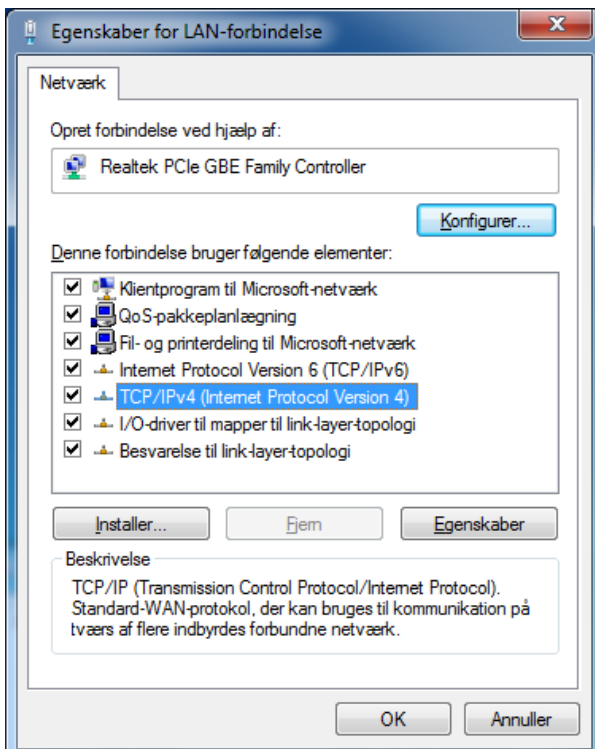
Egenskaber for LAN-forbindelse

Netværk

Opret forbindelse ved hjælp af:

Realtek PCIe GBE Family Controller

Konfigurer...

Denne forbindelse bruger følgende elementer:

Klientprogram til Microsoft-netværk
QoS-pakkeplanlægning
Fil- og printerdeling til Microsoft-netværk
Internet Protocol Version 6 (TCP/IPv6)
TCP/IPv4 (Internet Protocol Version 4)
I/O-driver til mapper til link-layer-topologi
Besvarelse til link-layer-topologi

Installer... Fjern Egenskaber

Beskrivelse

TCP/IP (Transmission Control Protocol/Internet Protocol). Standard-WAN-protokol, der kan bruges til kommunikation på tværs af flere indbyrdes forbundne netværk.

OK Annuller